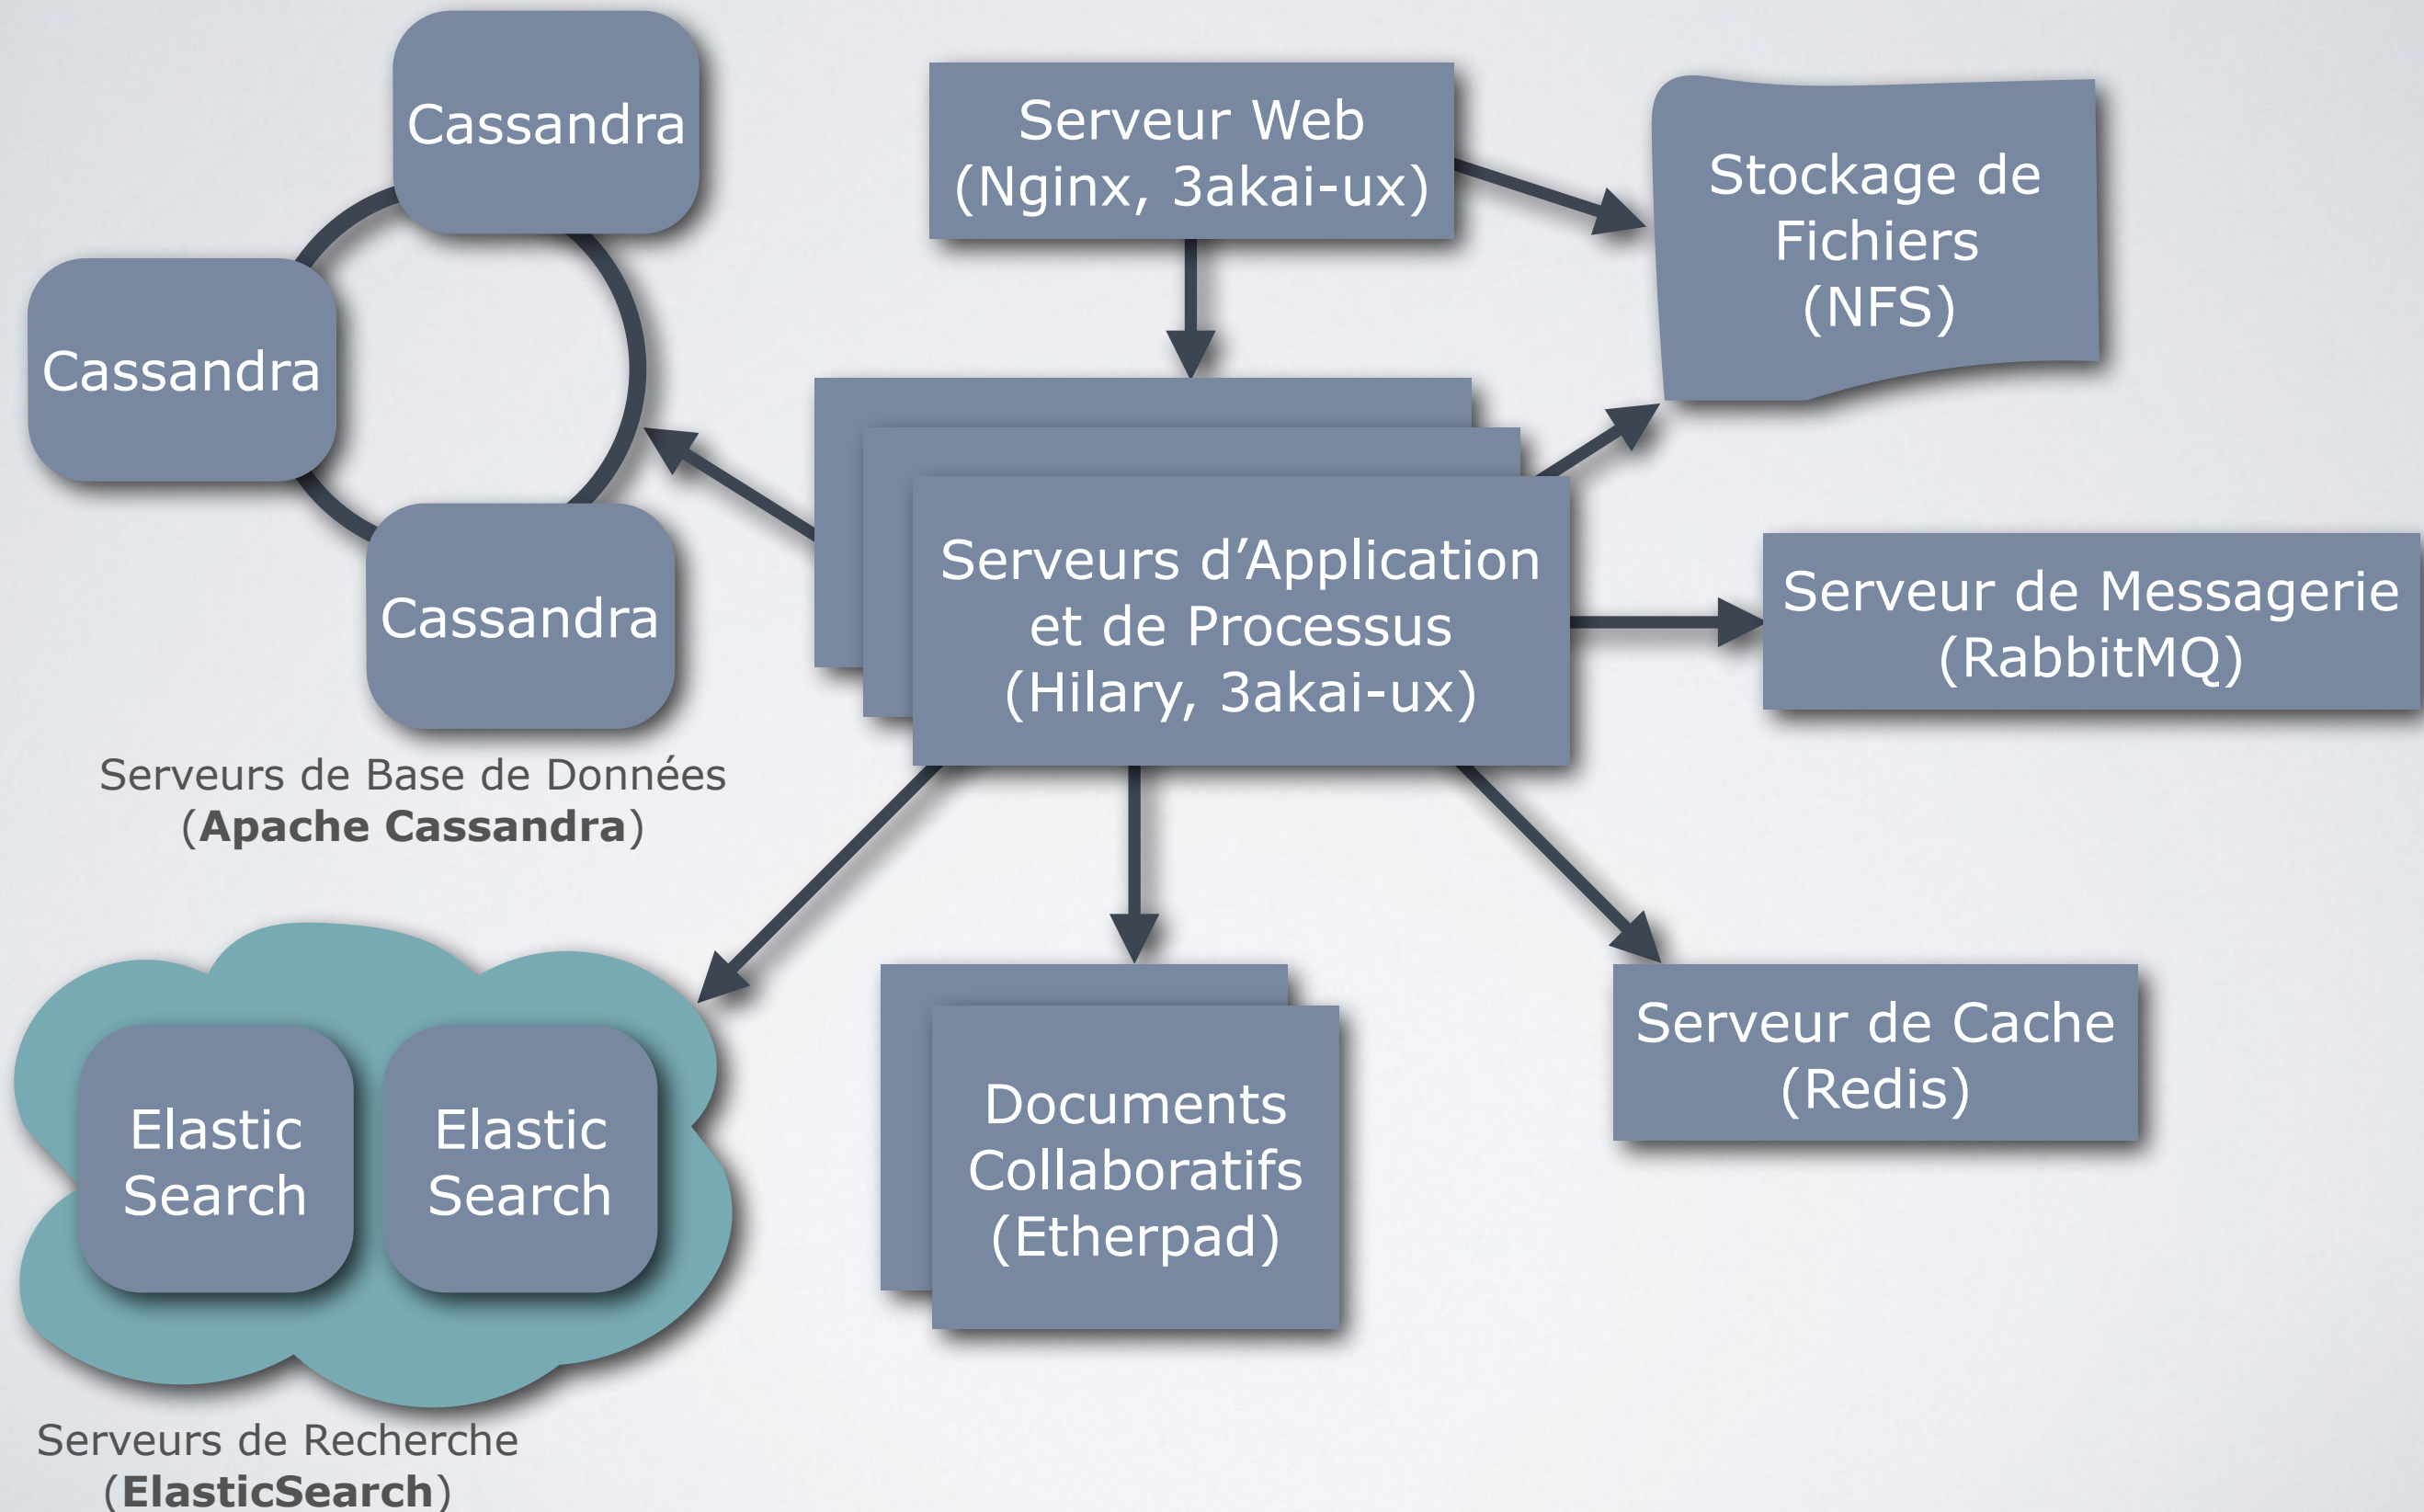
Cassandra

Cassandra

Cassandra

Serveurs de Base de Données
(**Apache Cassandra**)

Serveur Web
(Nginx, 3akai-ux)

Stockage de Fichiers
(NFS)

Serveurs d’Application et de Processus
(Hilary, 3akai-ux)

Serveur de Messagerie
(RabbitMQ)

Elastic Search

Elastic Search

Serveurs de Recherche
(**ElasticSearch**)

Documents Collaboratifs
(Etherpad)

Serveur de Cache
(Redis)